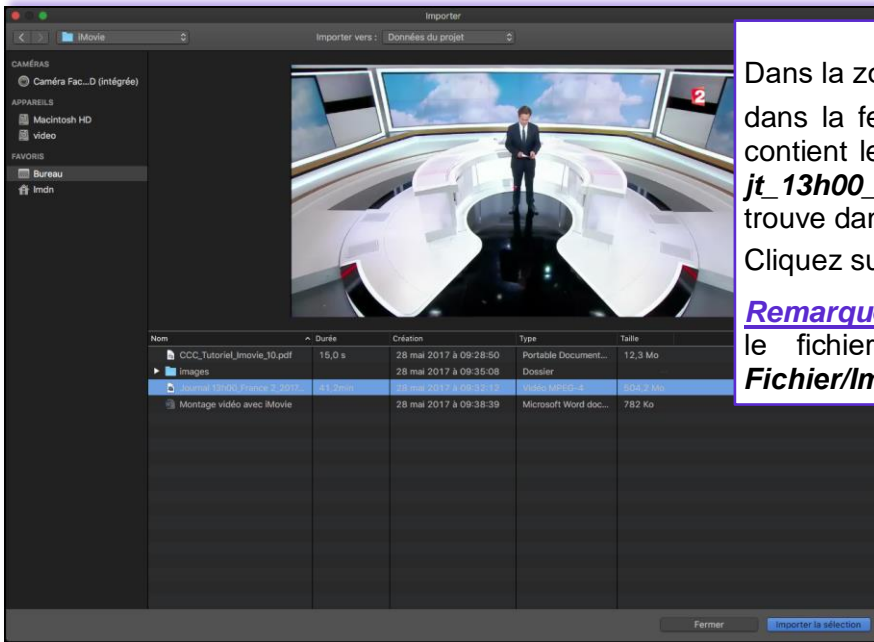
Importer

iMovie

Importer vers : Données du projet

CAMÉRAS
Caméra Fac...D (intégrée)
APPAREILS
Macintosh HD
video
FAVORIS
Bureau
lmdn

Dans la zo
dans la fe
contient le
*jt_13h00_*
trouve dan
Cliquez su

*Remarque*
le fichier
*Fichier/Im*

| Nom | Durée | Création | Type | Taille |
|---|---|---|---|---|
| CCC_Tutoriel_Imovie_10.pdf | 15,0 s | 28 mai 2017 à 09:28:50 | Portable Document... | 12,3 Mo |
| Images | | 28 mai 2017 à 09:35:08 | Dossier | |
| Journal 13h00_France 2_2017... | 41,2min | 28 mai 2017 à 09:32:13 | Vidéo MPEG-4 | 504,2 Mo |
| Montage vidéo avec iMovie | | 28 mai 2017 à 09:38:39 | Microsoft Word doc... | 782 Ko |

Fermer
Importer la sélection